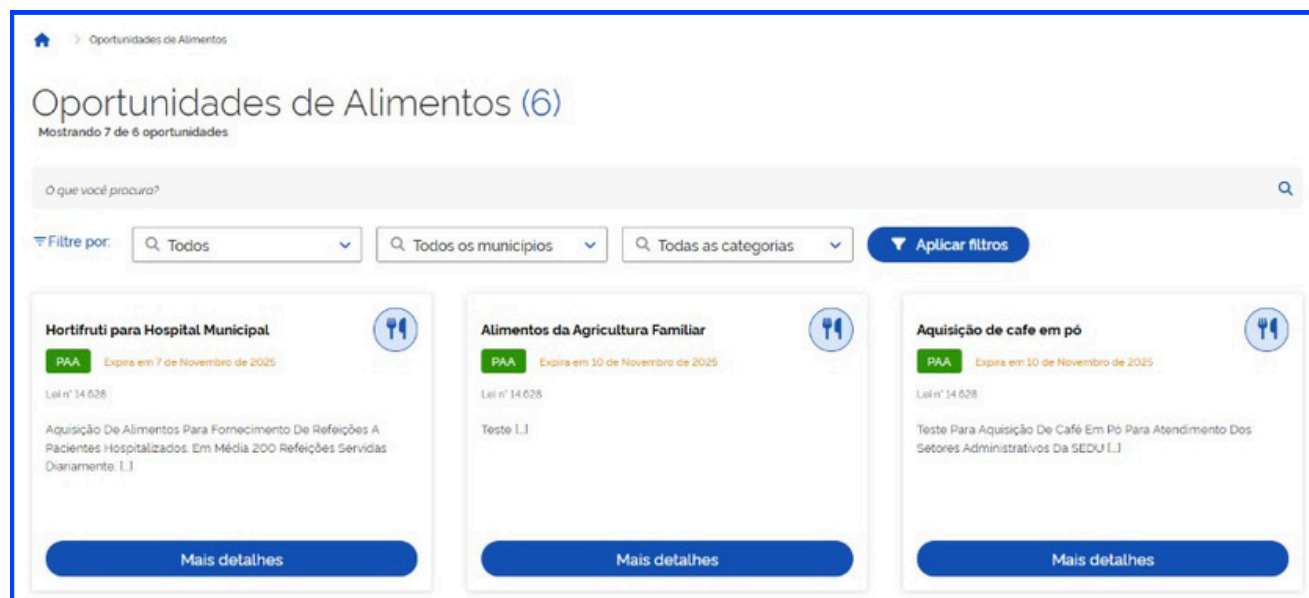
> Oportunidades de Alimentos

Oportunidades de Alimentos (6)
Mostrando 7 de 6 oportunidades

O que você procura?

Filtre por: Todos Todos os municipios Todas as categorias Aplicar filtros

Hortifruti para Hospital Municipal
PAA Expira em 7 de Novembro de 2025
Lei nº 14.628
Aquisição De Alimentos Para Fornecimento De Refeições A Pacientes Hospitalizados. Em Média 200 Refeições Servidas Diariamente. [...]
Mais detalhes

Alimentos da Agricultura Familiar
PAA Expira em 10 de Novembro de 2025
Lei nº 14.628
Teste [...]
Mais detalhes

Aquisição de cafe em pó
PAA Expira em 10 de Novembro de 2025
Lei nº 14.628
Teste Para Aquisição De Café Em Pó Para Atendimento Dos Setores Administrativos Da SEDU [...]
Mais detalhes